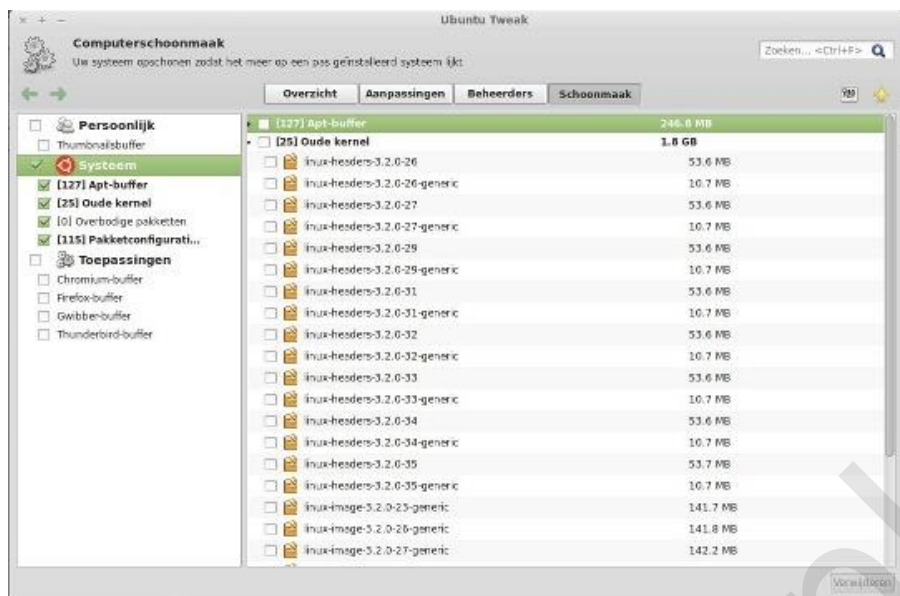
Ubuntu Tweak

Computerschoonmaak
Uw systeem opschonen zodat het meer op een pas geïnstalleerd systeem lijkt

Zoeken... <Ctrl+F>

Overzicht | Aanpassingen | Beheerders | Schoonmaak

Persoonlijk
Thumbnailsbuffer
Systeem
[127] Apt-buffer
[25] Oude kernel
[0] Overbodige pakketten
[115] Pakketconfigurati...
Toepassingen
Chromium-buffer
Firefox-buffer
Gwibber-buffer
Thunderbird-buffer

| | |
|---|---|
| [127] Apt-buffer | 246.8 MB |
| [25] Oude kernel | 1.8 GB |
| inux-headers-3.2.0-26 | 53.6 MB |
| inux-headers-3.2.0-26-generic | 10.7 MB |
| inux-headers-3.2.0-27 | 53.6 MB |
| inux-headers-3.2.0-27-generic | 10.7 MB |
| inux-headers-3.2.0-29 | 53.6 MB |
| inux-headers-3.2.0-29-generic | 10.7 MB |
| inux-headers-3.2.0-31 | 53.6 MB |
| inux-headers-3.2.0-31-generic | 10.7 MB |
| inux-headers-3.2.0-32 | 53.6 MB |
| inux-headers-3.2.0-32-generic | 10.7 MB |
| inux-headers-3.2.0-33 | 53.6 MB |
| inux-headers-3.2.0-33-generic | 10.7 MB |
| inux-headers-3.2.0-34 | 53.6 MB |
| inux-headers-3.2.0-34-generic | 10.7 MB |
| inux-headers-3.2.0-35 | 53.7 MB |
| inux-headers-3.2.0-35-generic | 10.7 MB |
| inux-image-3.2.0-25-generic | 141.7 MB |
| inux-image-3.2.0-26-generic | 141.8 MB |
| inux-image-3.2.0-27-generic | 142.2 MB |

Verwijderen